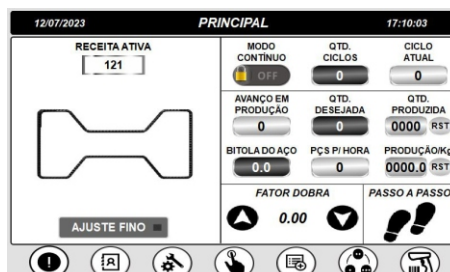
12/07/2023
PRINCIPAL
17:10:03

RECEITA ATIVA
121

AJUSTE FINO

MODO CONTÍNUO
OFF

QTD. CICLOS
0

CICLO ATUAL
0

AVANÇO EM PRODUÇÃO
0

QTD. DESEJADA
0

QTD. PRODUZIDA
0000
RST

BITOLA DO AÇO
0.0

PÇS P/ HORA
0

PRODUÇÃO/Kg
0000.0
RST

FATOR DOBRA
0.00

PASSO A PASSO